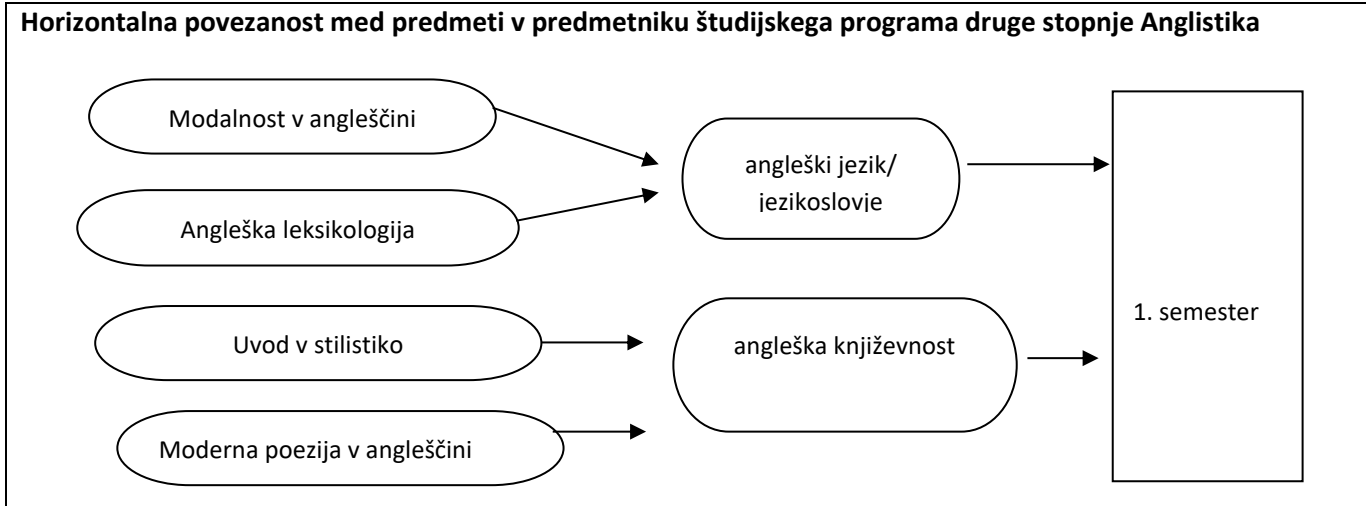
Horizontalna povezanost med predmeti v predmetniku študijskega programa druge stopnje Anglistika

Modalnost v angleščini

Angleška leksikologija

angleški jezik/ jezikoslovje

Uvod v stilistiko

Moderna poezija v angleščini

angleška književnost

1. semester